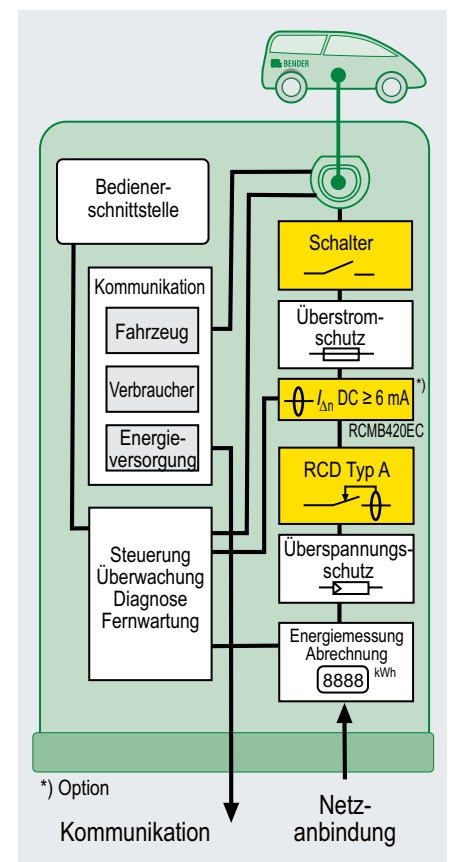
BENDER

Bedienerschnittstelle

Kommunikation

Fahrzeug

Verbraucher

Energieversorgung

Steuerung
Überwachung
Diagnose
Fernwartung

Schalter

Überstromschutz

$I_{\Delta n}$ DC ≥ 6 mA *)

RCMB420EC

RCD Typ A

Überspannungsschutz

Energiemessung
Abrechnung
8888 kWh

*) Option

Kommunikation

Netzanbindung